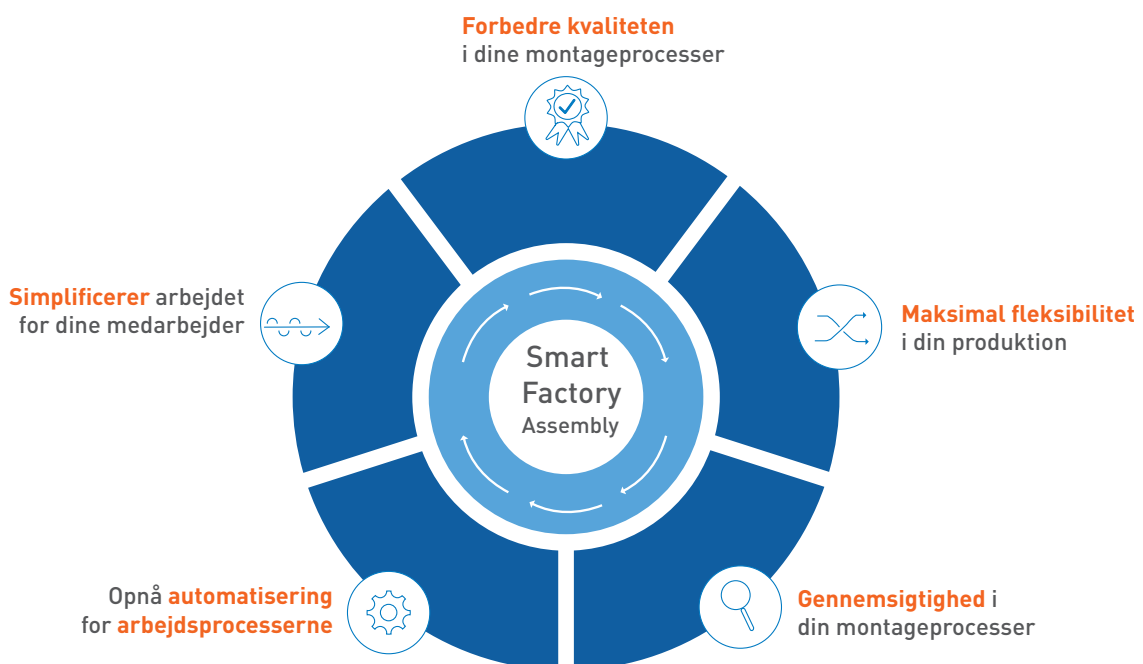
Forbedre kvaliteten
i dine montageprocesser

Simplificerer arbejdet
for dine medarbejder

Smart
Factory
Assembly

Maksimal fleksibilitet
i din produktion

Opnå automatisering
for arbejdsprocesserne

Gennemsigtighed i
din montageprocesser